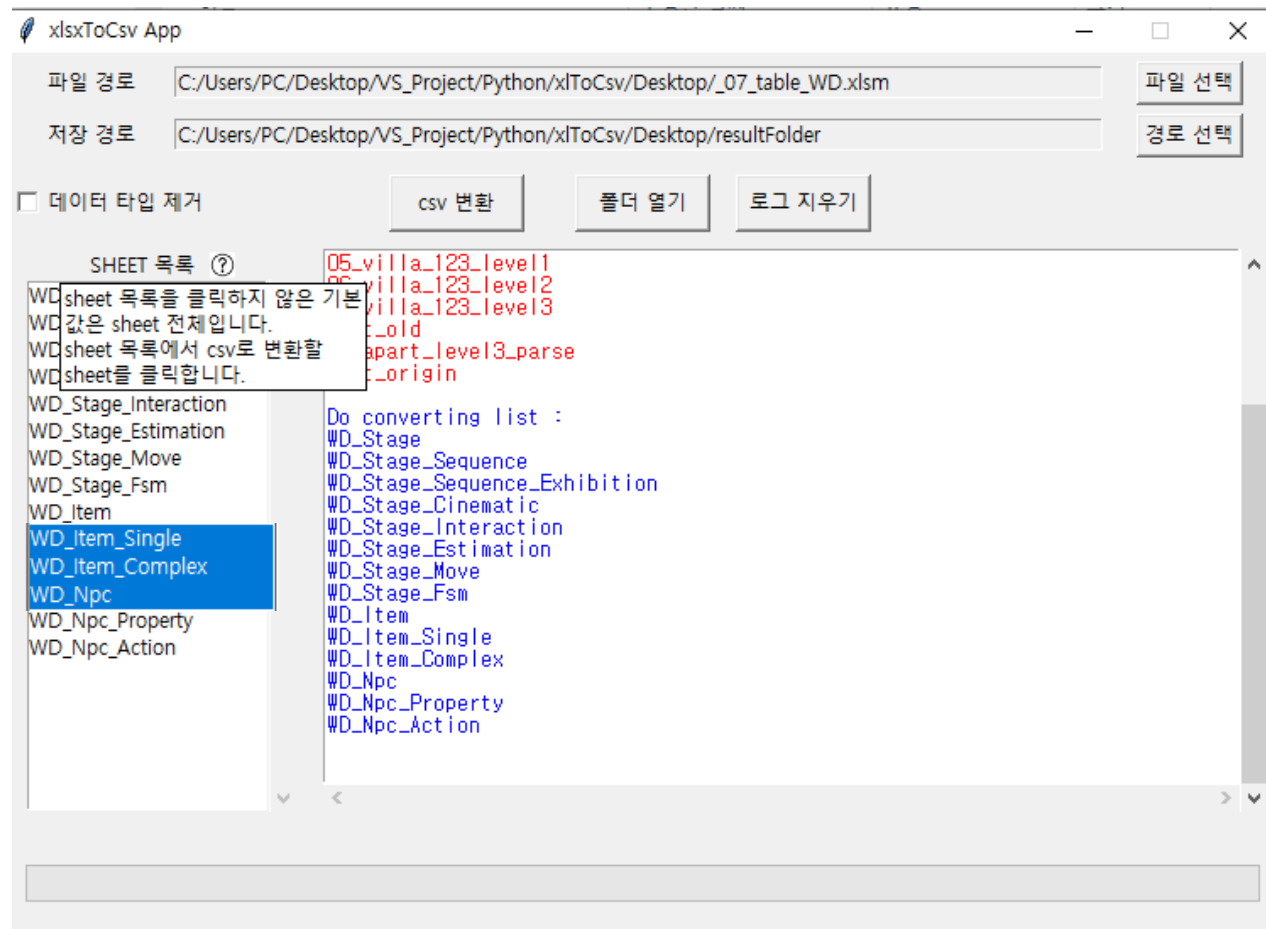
xlsxToCsv App

파일 경로 C:/Users/PC/Desktop/VS_Project/Python/xlToCsv/Desktop/_07_table_WD.xlsm 파일 선택

저장 경로 C:/Users/PC/Desktop/VS_Project/Python/xlToCsv/Desktop/resultFolder 경로 선택

데이터 타입 제거

csv 변환

폴더 열기

로그 지우기

SHEET 목록 ?

sheet 목록을 클릭하지 않은 기본 값은 sheet 전체입니다.
sheet 목록에서 csv로 변환할 sheet를 클릭합니다.

WD
WD
WD
WD
WD_Stage_Interaction
WD_Stage_Estimation
WD_Stage_Move
WD_Stage_Fsm
WD_Item
WD_Item_Single
WD_Item_Complex
WD_Npc
WD_Npc_Property
WD_Npc_Action

05_villa_123_level1
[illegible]villa_123_level2
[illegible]villa_123_level3
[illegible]_old
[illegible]apart_level3_parse
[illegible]_origin

Do converting list :
₩D_Stage
₩D_Stage_Sequence
₩D_Stage_Sequence_Exhibition
₩D_Stage_Cinematic
₩D_Stage_Interaction
₩D_Stage_Estimation
₩D_Stage_Move
₩D_Stage_Fsm
₩D_Item
₩D_Item_Single
₩D_Item_Complex
₩D_Npc
₩D_Npc_Property
₩D_Npc_Action